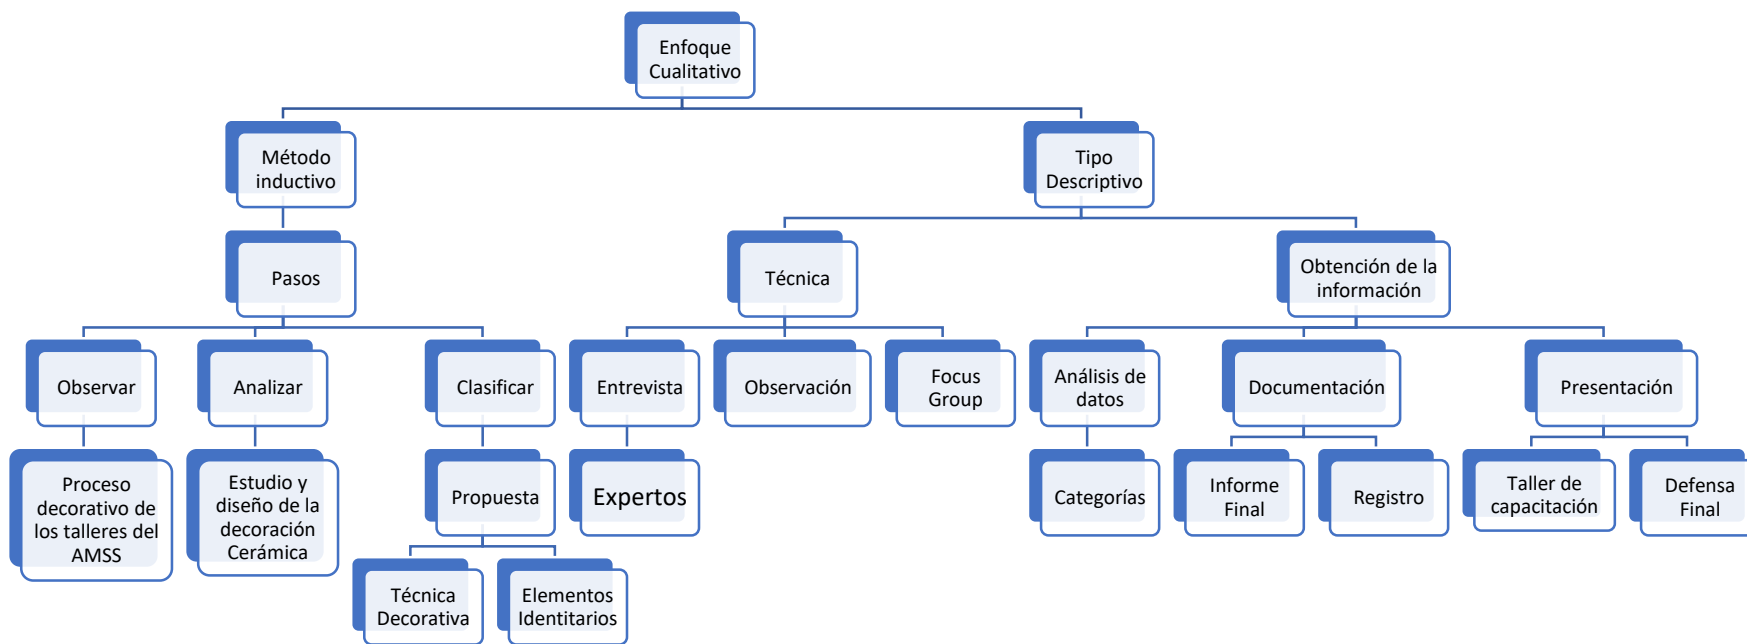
Enfoque Cualitativo

Método inductivo

Tipo Descriptivo

Pasos

Técnica

Obtención de la información

Observar

Analizar

Clasificar

Entrevista

Observación

Focus Group

Análisis de datos

Documentación

Presentación

Proceso decorativo de los talleres del AMSS

Estudio y diseño de la decoración Cerámica

Propuesta

Expertos

Categorías

Informe Final

Registro

Taller de capacitación

Defensa Final

Técnica Decorativa

Elementos Identitarios